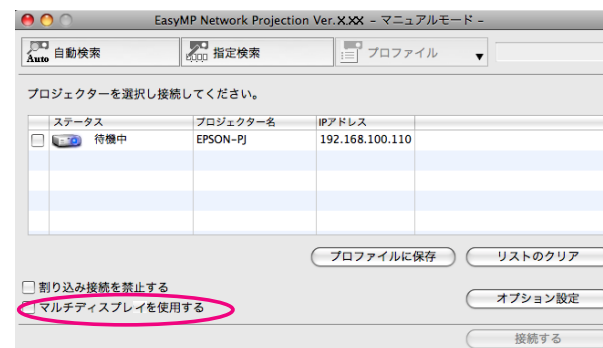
EasyMP Network Projection Ver.X.XX – マニュアルモード –

Auto 自動検索

指定検索

プロファイル

プロジェクターを選択し接続してください。

| | ステータス | プロジェクター名 | IPアドレス |
|---|---|---|---|
| | 待機中 | EPSON-PJ | 192.168.100.110 |

プロファイルに保存

リストのクリア

割り込み接続を禁止する

マルチディスプレイを使用する

オプション設定

接続する